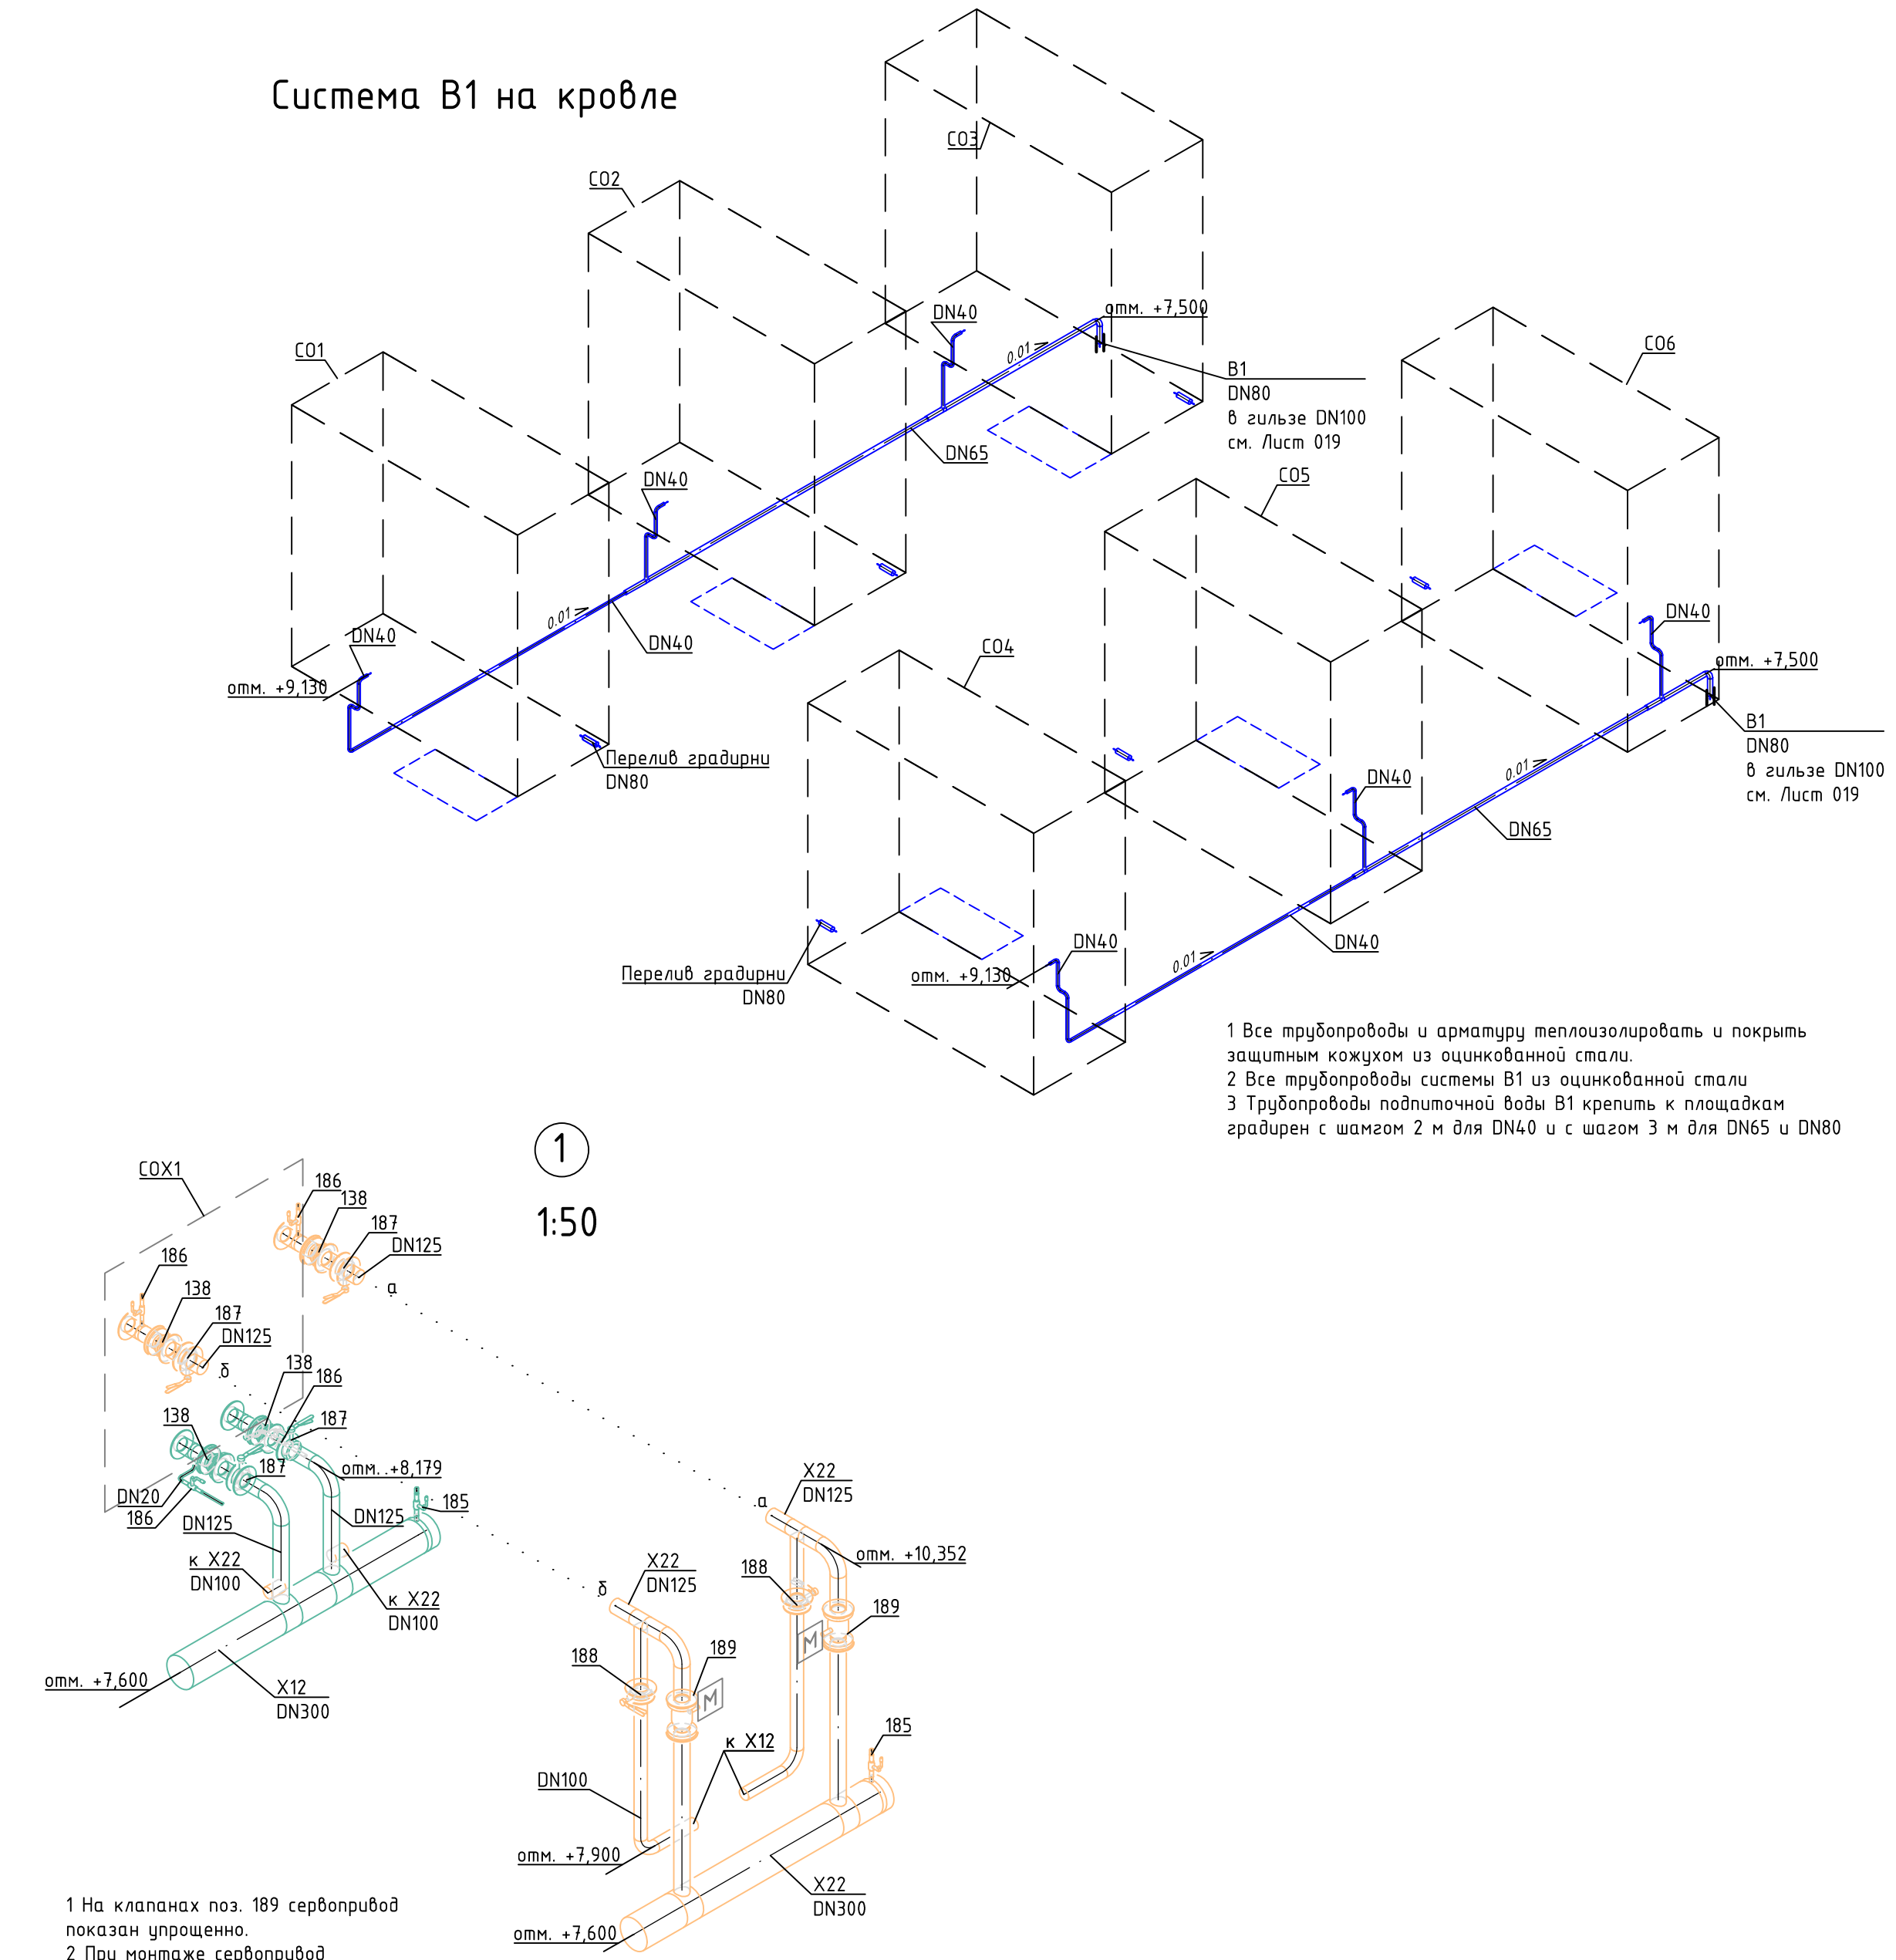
Система В1 на кровле

СО3

СО2

СО1

DN40

отм. +7,500

0.01

В1
DN80
в гильзе DN100
см. Лист 019

DN65

DN40

СО6

СО5

0.01

DN40

DN40

отм. +9,130

Перелив градирни
DN80

СО4

DN40

отм. +7,500

В1
DN80
в гильзе DN100
см. Лист 019

0.01

DN40

DN65

DN40

Перелив градирни
DN80

отм. +9,130

0.01

DN40

1 Все трубопроводы и арматуру теплоизолировать и покрыть защитным кожухом из оцинкованной стали.
2 Все трубопроводы системы В1 из оцинкованной стали
3 Трубопроводы подпиточной воды В1 крепить к площадкам градирен с шамгом 2 м для DN40 и с шагом 3 м для DN65 и DN80

1

1:50

СОХ1

186
138
187
DN125
а

186
138
187
DN125
б

138
186
187
138
187
отм. +8,179
DN20
186
DN125
185
DN125
к Х22
DN100
к Х22
DN100
отм. +7,600
Х12
DN300

Х22
DN125
а
отм. +10,352
188
189
Х22
DN125
б
188
189
к Х12
185
DN100
отм. +7,900
Х22
DN300
отм. +7,600

1 На клапанах поз. 189 сервопривод показан упрощенно.
2 При монтаже сервопривод